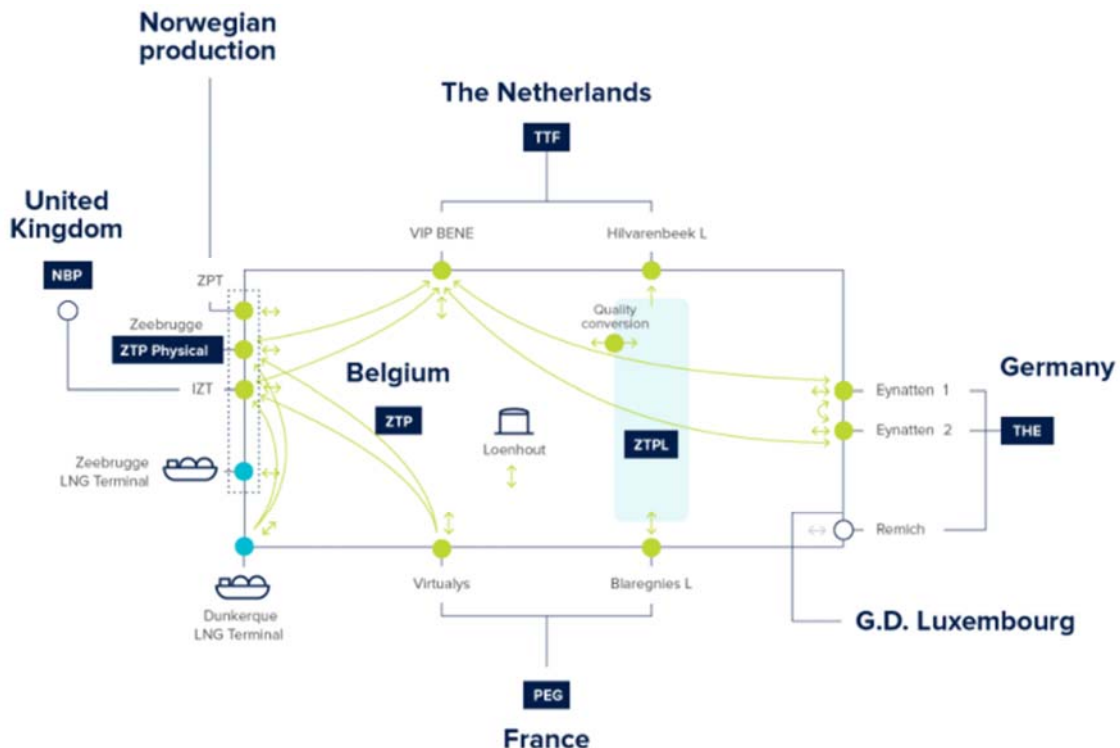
Norwegian production

The Netherlands

TTF

United Kingdom

NBP

VIP BENE

Hilvarenbeek L

ZPT

Zeebrugge

ZTP Physical

Quality conversion

IZT

Belgium

Germany

Eynatten 1

Eynatten 2

THE

ZTP

Loenhout

ZTPL

Zeebrugge LNG Terminal

Remich

Dunkerque LNG Terminal

Virtualys

Blaregnies L

G.D. Luxembourg

PEG

France